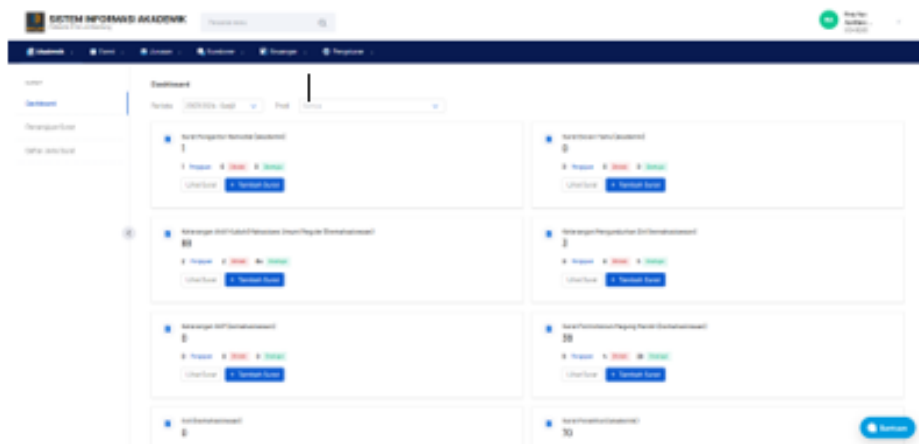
SISTEM INFORMASI AKADEMIK

Dashboard

Periode Prodi

1

Lihat Surat + Tambah Surat

0

Lihat Surat + Tambah Surat

89

Lihat Surat + Tambah Surat

2

Lihat Surat + Tambah Surat

0

Lihat Surat + Tambah Surat

59

Lihat Surat + Tambah Surat

6

70

Bantuan